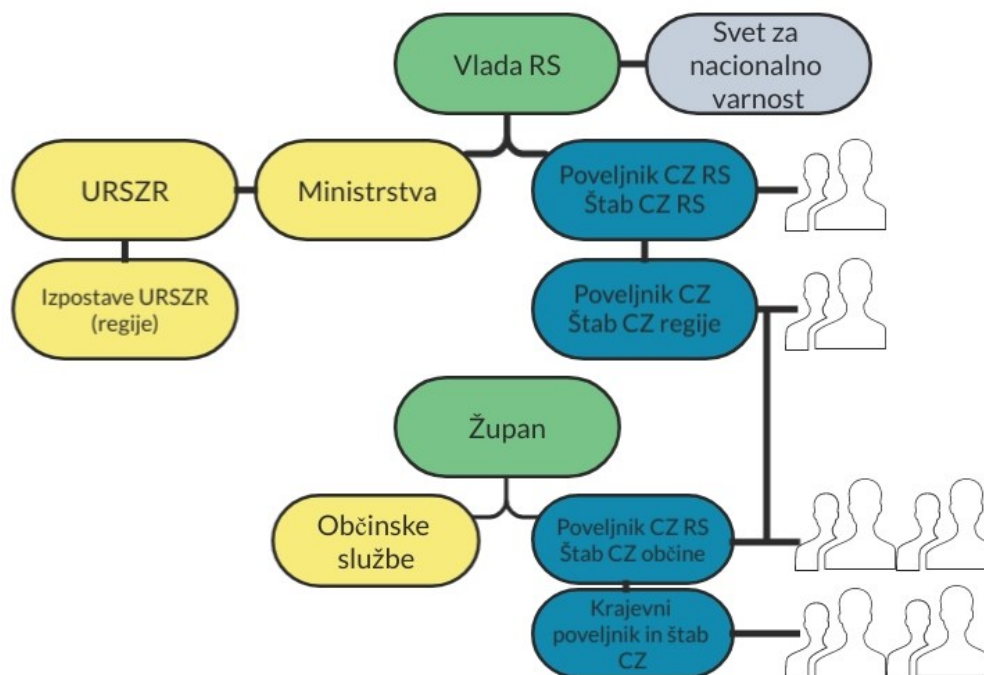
Vlada RS

Svet za nacionalno varnost

URSZR

Ministrstva

Poveljnik CZ RS
Štab CZ RS

Izpostave URSZR (regije)

Poveljnik CZ
Štab CZ regije

Župan

Občinske službe

Poveljnik CZ RS
Štab CZ občine

Krajevni poveljnik in štab CZ